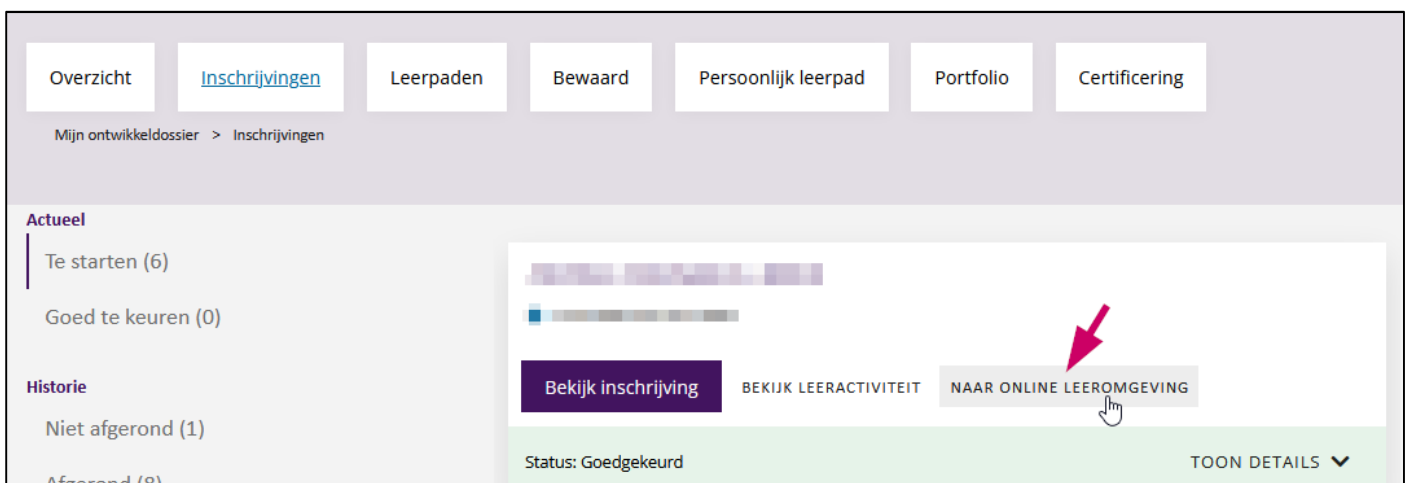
Overzicht Inschrijvingen Leerpaden Bewaard Persoonlijk leerpad Portfolio Certificering

Mijn ontwikkeldossier > Inschrijvingen

Actueel
Te starten (6)
Goed te keuren (0)

Historie
Niet afgerond (1)
Afgerond (8)

Bekijk inschrijving BEKIJK LEERACTIVITEIT NAAR ONLINE LEEROMGEVING

Status: Goedgekeurd TOON DETAILS